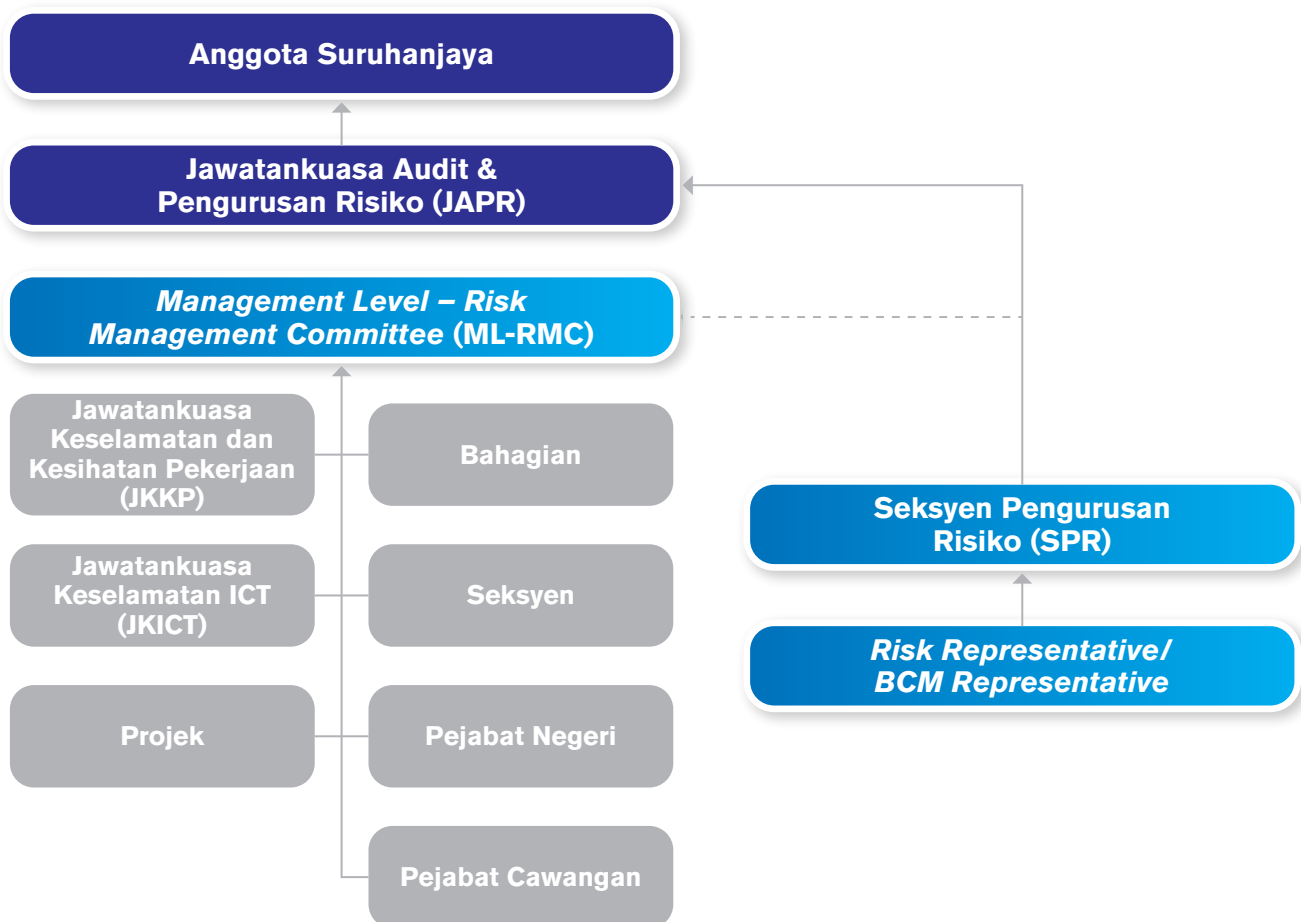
Anggota Suruhanjaya

Jawatankuasa Audit & Pengurusan Risiko (JAPR)

*Management Level – Risk Management Committee* (ML-RMC)

Jawatankuasa Keselamatan dan Kesihatan Pekerjaan (JKKP)

Bahagian

Jawatankuasa Keselamatan ICT (JKICT)

Seksyen

Projek

Pejabat Negeri

Pejabat Cawangan

Seksyen Pengurusan Risiko (SPR)

*Risk Representative/ BCM Representative*